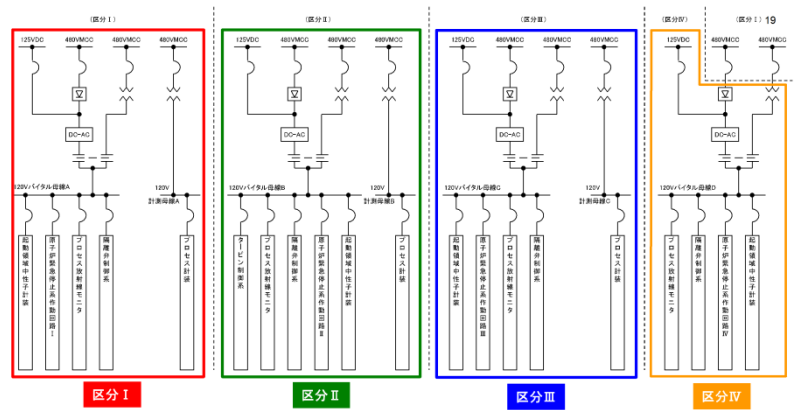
〔区分Ⅰ〕

125VDC 480VMCC 480VMCC 480VMCC

DC-AC

120Vバイタル母線A

120V 計測母線A

起動領域中性子計装

原子炉緊急停止系作動回路Ⅰ

プロセス放射線モニタ

隔離弁制御系

プロセス計装

区分Ⅰ

〔区分Ⅱ〕

125VDC 480VMCC 480VMCC 480VMCC

DC-AC

120Vバイタル母線B

120V 計測母線B

タービン制御系

プロセス放射線モニタ

隔離弁制御系

原子炉緊急停止系作動回路Ⅱ

起動領域中性子計装

プロセス計装

区分Ⅱ

〔区分Ⅲ〕

125VDC 480VMCC 480VMCC 480VMCC

DC-AC

120Vバイタル母線C

120V 計測母線C

起動領域中性子計装

原子炉緊急停止系作動回路Ⅲ

プロセス放射線モニタ

隔離弁制御系

プロセス計装

区分Ⅲ

〔区分Ⅳ〕 〔区分Ⅰ〕 19

125VDC 480VMCC 480VMCC

DC-AC

120Vバイタル母線D

プロセス放射線モニタ

隔離弁制御系

原子炉緊急停止系作動回路Ⅳ

起動領域中性子計装

区分Ⅳ